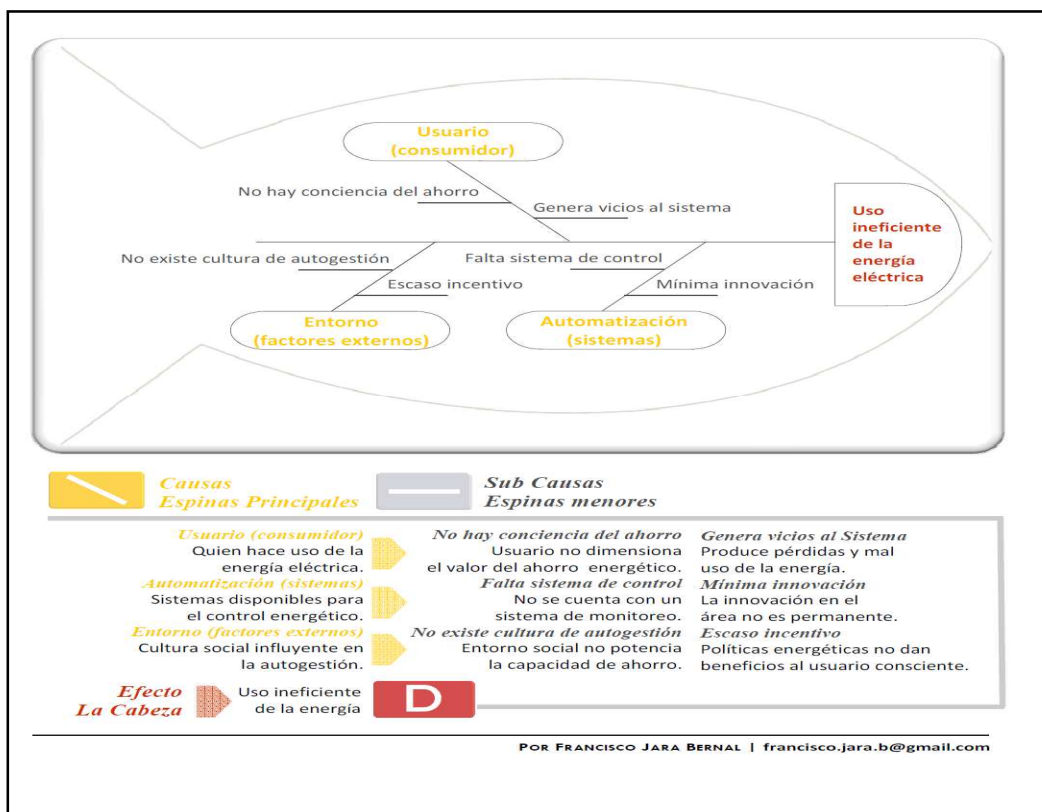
Usuario (consumidor)

No hay conciencia del ahorro

Genera vicios al sistema

Uso ineficiente de la energía eléctrica

No existe cultura de autogestión

Falta sistema de control

Escaso incentivo

Mínima innovación

Entorno (factores externos)

Automatización (sistemas)

Causas Espinas Principales

Sub Causas Espinas menores

Usuario (consumidor)
Quien hace uso de la energía eléctrica.
Automatización (sistemas)
Sistemas disponibles para el control energético.
Entorno (factores externos)
Cultura social influyente en la autogestión.

No hay conciencia del ahorro
Usuario no dimensiona el valor del ahorro energético.
Falta sistema de control
No se cuenta con un sistema de monitoreo.
No existe cultura de autogestión
Entorno social no potencia la capacidad de ahorro.

Genera vicios al Sistema
Produce pérdidas y mal uso de la energía.
Mínima innovación
La innovación en el área no es permanente.
Escaso incentivo
Políticas energéticas no dan beneficios al usuario consciente.

Efecto La Cabeza

Uso ineficiente de la energía

D

Por Francisco Jara Bernal | francisco.jara.b@gmail.com